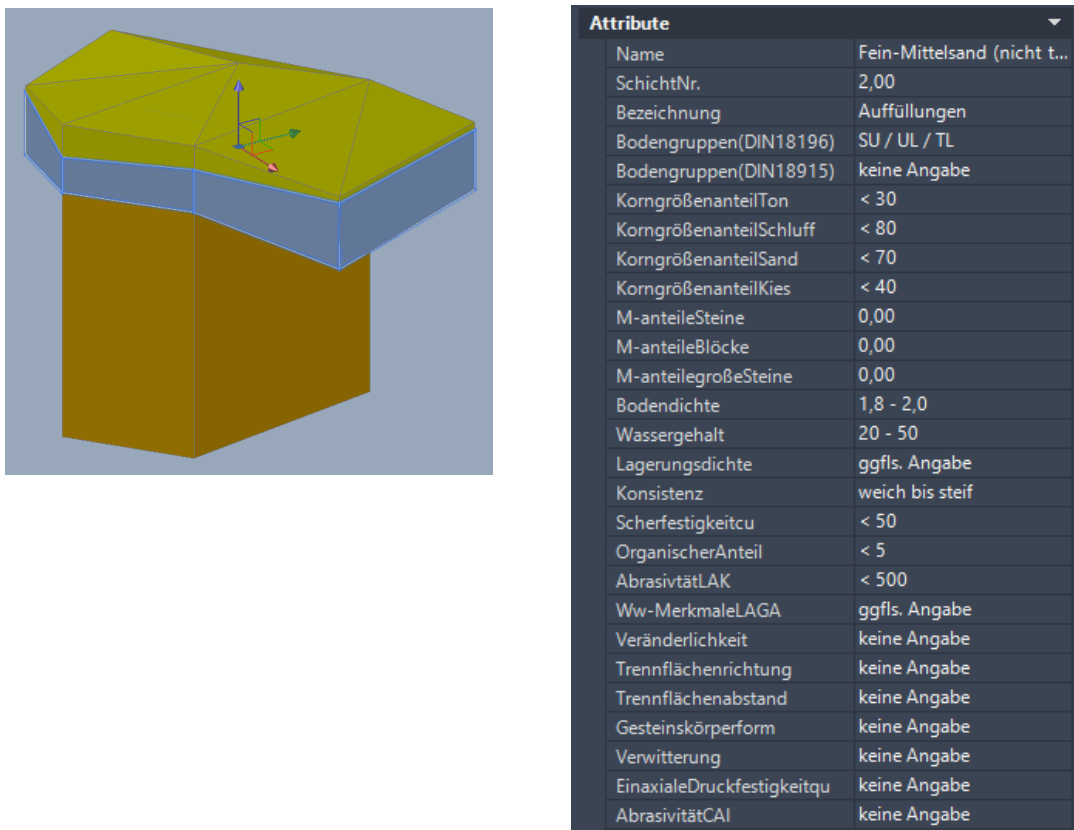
Attribute

| | |
|---|---|
| Name | Fein-Mittelsand (nicht t... |
| SchichtNr. | 2,00 |
| Bezeichnung | Auffüllungen |
| Bodengruppen(DIN18196) | SU / UL / TL |
| Bodengruppen(DIN18915) | keine Angabe |
| KorngrößenanteilTon | < 30 |
| KorngrößenanteilSchluff | < 80 |
| KorngrößenanteilSand | < 70 |
| KorngrößenanteilKies | < 40 |
| M-anteileSteine | 0,00 |
| M-anteileBlöcke | 0,00 |
| M-anteilegroßeSteine | 0,00 |
| Bodendichte | 1,8 - 2,0 |
| Wassergehalt | 20 - 50 |
| Lagerungsdichte | ggfls. Angabe |
| Konsistenz | weich bis steif |
| Scherfestigkeitcu | < 50 |
| OrganischerAnteil | < 5 |
| AbrasivtätLAK | < 500 |
| Ww-MerkmaleLAGA | ggfls. Angabe |
| Veränderlichkeit | keine Angabe |
| Trennflächenrichtung | keine Angabe |
| Trennflächenabstand | keine Angabe |
| Gesteinskörperform | keine Angabe |
| Verwitterung | keine Angabe |
| EinaxialeDruckfestigkeitqu | keine Angabe |
| AbrasivitätCAI | keine Angabe |